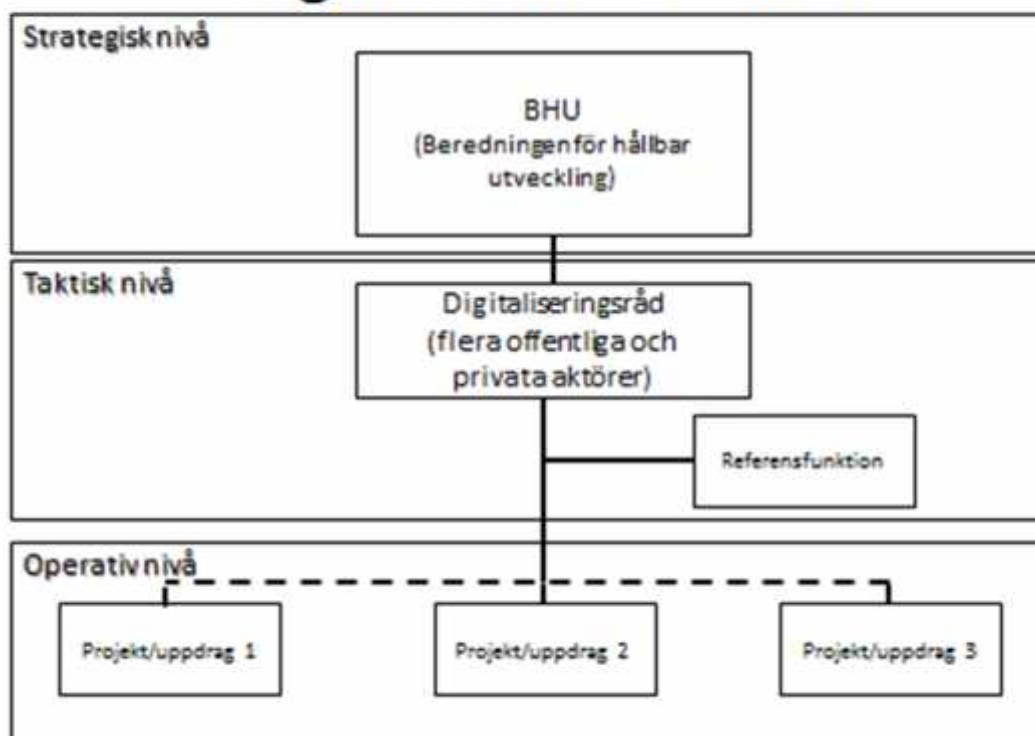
Strategisk nivå

BHU
(Beredningen för hållbar utveckling)

Taktisk nivå

Digitaliseringsråd
(flera offentliga och privata aktörer)

Referensfunktion

Operativ nivå

Projekt/uppdrag 1

Projekt/uppdrag 2

Projekt/uppdrag 3